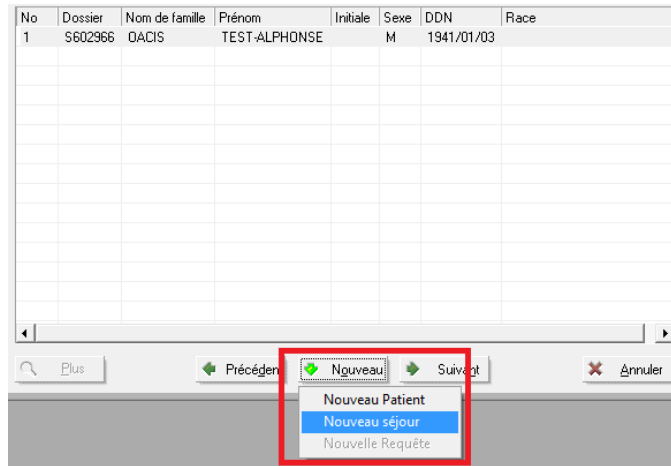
| No | Dossier | Nom de famille | Prénom | Initiale | Sexe | DDN | Race |
|---|---|---|---|---|---|---|---|
| 1 | S602966 | OACIS | TEST-ALPHONSE | | M | 1941/01/03 | |

Plus

Précéden

Nouveau

Suivant

Annuler

Nouveau Patient
Nouveau séjour
Nouvelle Requête